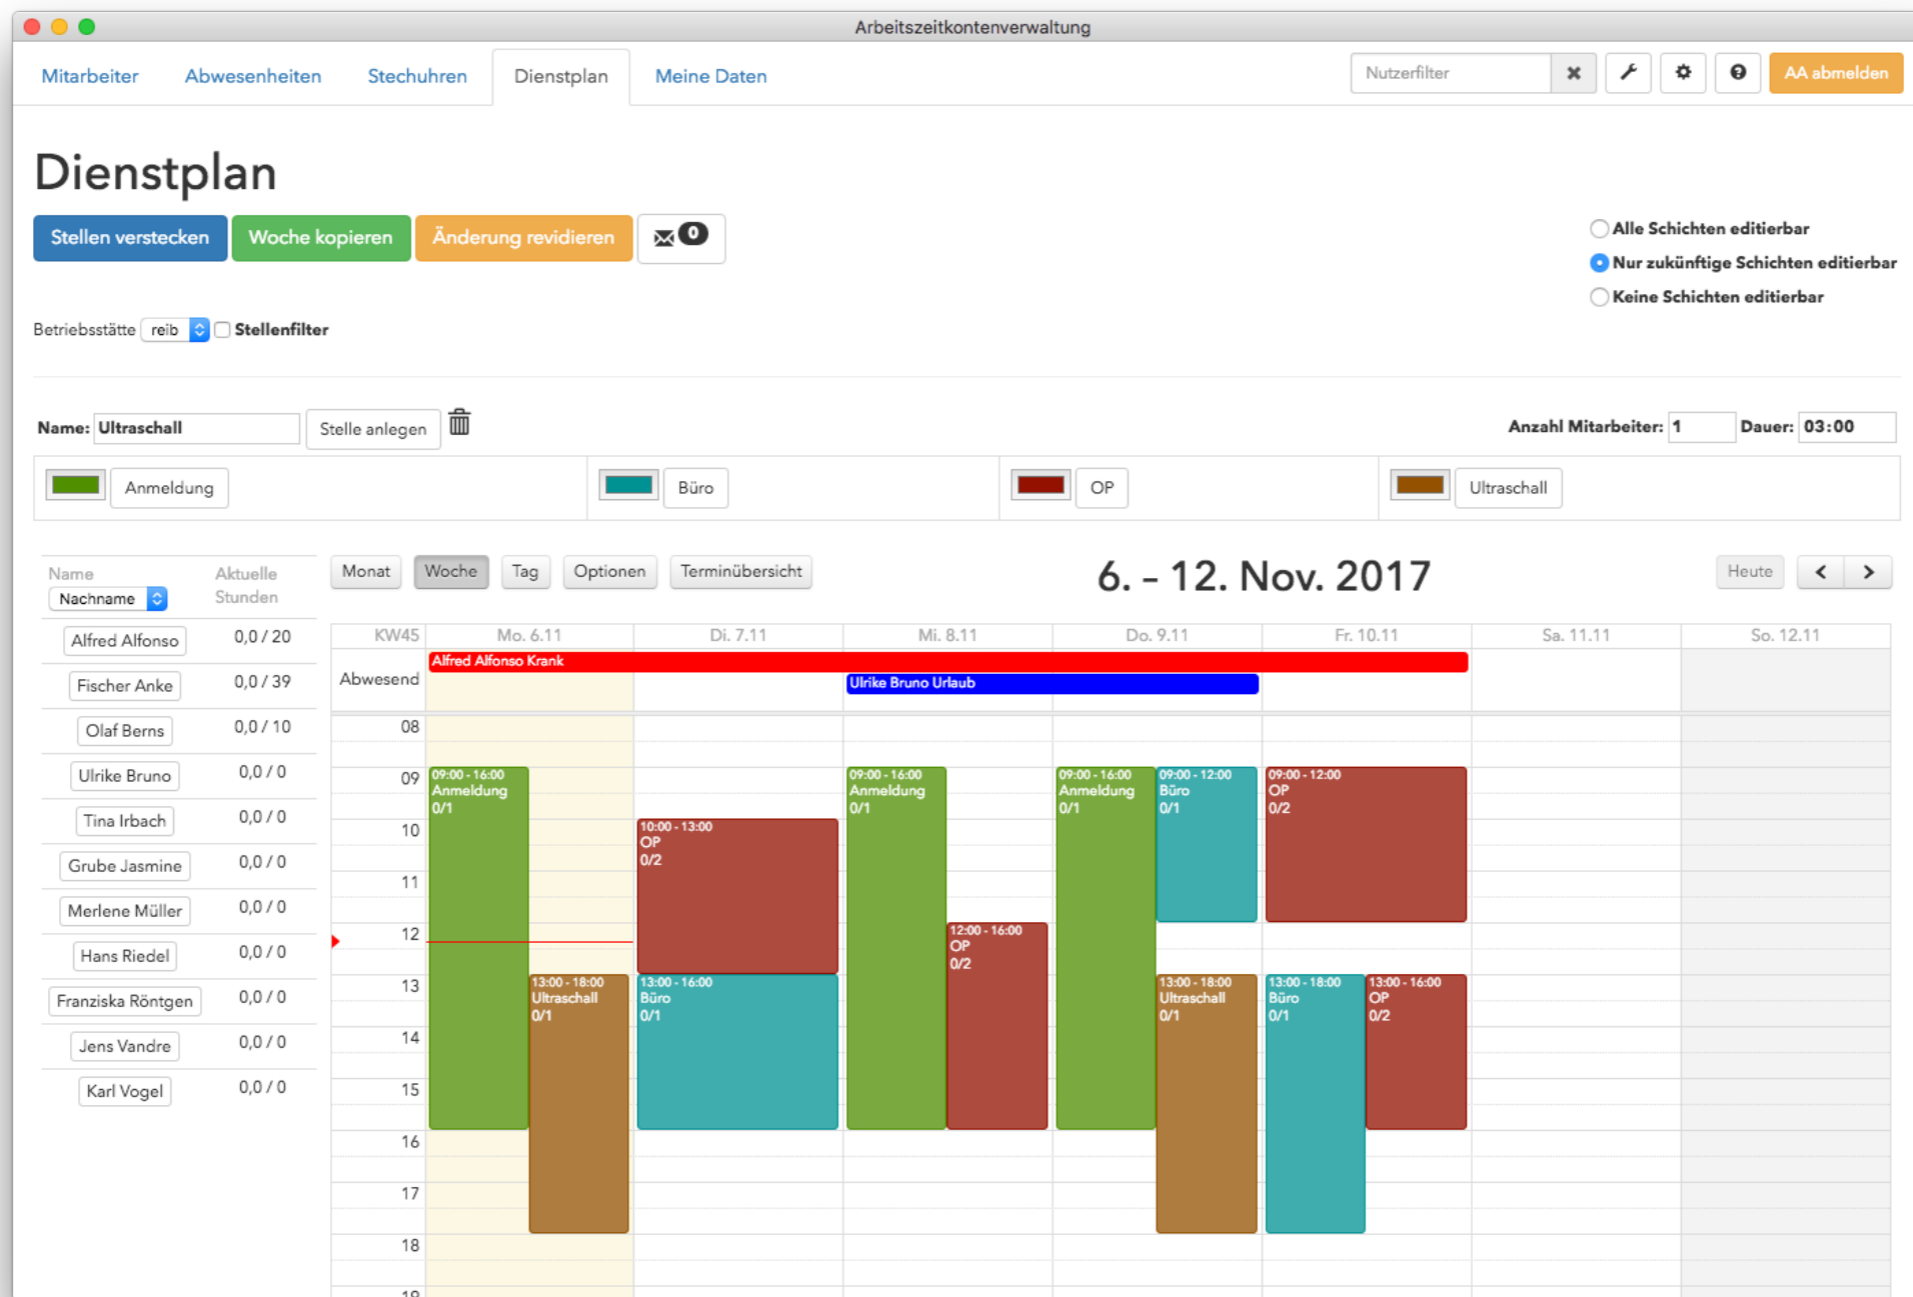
Arbeitszeitkontenverwaltung

Mitarbeiter Abwesenheiten Stechuhren Dienstplan Meine Daten

Nutzerfilter

AA abmelden

Dienstplan

Stellen verstecken Woche kopieren Änderung revidieren 0

Alle Schichten editierbar
Nur zukünftige Schichten editierbar
Keine Schichten editierbar

Betriebsstätte reib Stellenfilter

Name: Ultraschall Stelle anlegen

Anzahl Mitarbeiter: 1 Dauer: 03:00

Anmeldung Büro OP Ultraschall

| Name Nachname | Aktuelle Stunden |
|---|---|
| Alfred Alfonso | 0,0 / 20 |
| Fischer Anke | 0,0 / 39 |
| Olaf Berns | 0,0 / 10 |
| Ulrike Bruno | 0,0 / 0 |
| Tina Irbach | 0,0 / 0 |
| Grube Jasmine | 0,0 / 0 |
| Merlene Müller | 0,0 / 0 |
| Hans Riedel | 0,0 / 0 |
| Franziska Röntgen | 0,0 / 0 |
| Jens Vandre | 0,0 / 0 |
| Karl Vogel | 0,0 / 0 |

Monat Woche Tag Optionen Terminübersicht

6. – 12. Nov. 2017

Heute

KW45 Mo. 6.11 Di. 7.11 Mi. 8.11 Do. 9.11 Fr. 10.11 Sa. 11.11 So. 12.11

Abwesend
Alfred Alfonso Krank
Ulrike Bruno Urlaub

08 09 10 11 12 13 14 15 16 17 18

09:00 - 16:00 Anmeldung 0/1
13:00 - 18:00 Ultraschall 0/1
10:00 - 13:00 OP 0/2
13:00 - 16:00 Büro 0/1
09:00 - 16:00 Anmeldung 0/1
12:00 - 16:00 OP 0/2
09:00 - 16:00 Anmeldung 0/1
09:00 - 12:00 Büro 0/1
13:00 - 18:00 Ultraschall 0/1
09:00 - 12:00 OP 0/2
13:00 - 18:00 Büro 0/1
13:00 - 16:00 OP 0/2